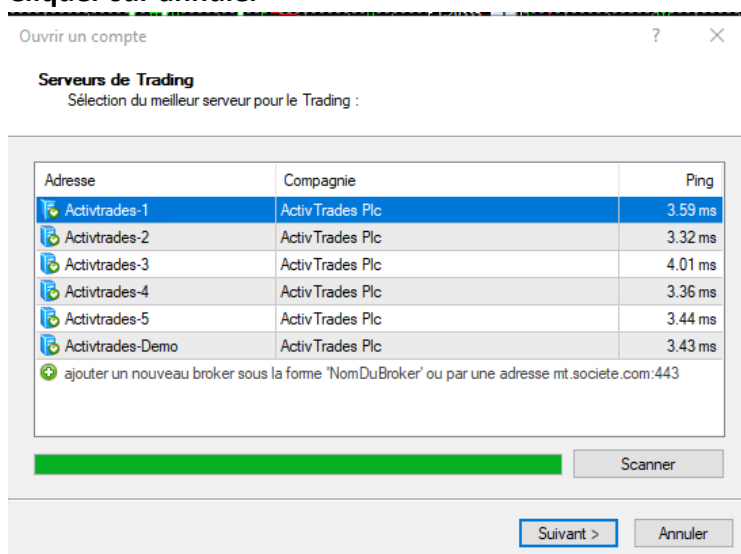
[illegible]

Ouvrir un compte

?

Serveurs de Trading
Sélection du meilleur serveur pour le Trading :

| Adresse | Compagnie | Ping |
|---|---|---|
| Activtrades-1 | ActivTrades Plc | 3.59 ms |
| Activtrades-2 | ActivTrades Plc | 3.32 ms |
| Activtrades-3 | ActivTrades Plc | 4.01 ms |
| Activtrades-4 | ActivTrades Plc | 3.36 ms |
| Activtrades-5 | ActivTrades Plc | 3.44 ms |
| Activtrades-Demo | ActivTrades Plc | 3.43 ms |

ajouter un nouveau broker sous la forme 'NomDuBroker' ou par une adresse mt.societe.com:443

Scanner

Suivant >

Annuler